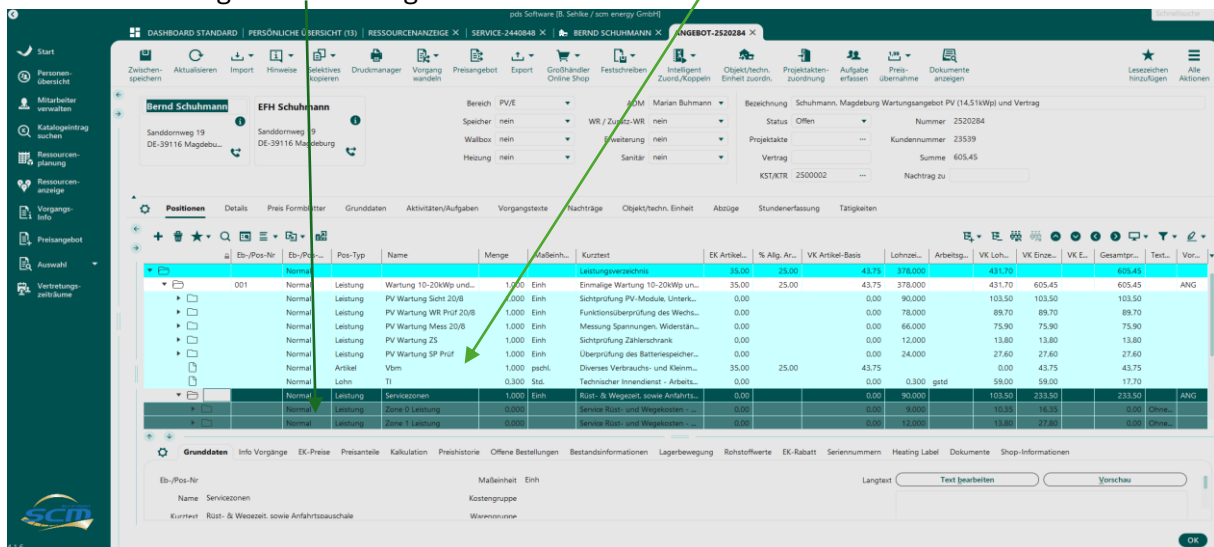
pds Software [B. Sehlke / scm energy GmbH]

DASHBOARD STANDARD | PERSÖNLICHE ÜBERSICHT (13) | RESSOURCENANZEIGE × | SERVICE-2440848 × | BERND SCHUHMANN × | ANGEBOT-2520284 ×

Start
Personen-übersicht
Mitarbeiter verwalten
Katalogeintrag suchen
Ressourcen-planung
Ressourcen-anzeige
Vorgangs-Info
Preisangebot
Auswahl
Vertretungs-zeiträume

Zwischen-speichern | Aktualisieren | Import | Hinweise | Selektives Kopieren | Druckmanager | Vorgang wandeln | Preisangebot | Export | Großhändler Online Shop | Festschreiben | Intelligent Zuord./Koppeln | Objekt/techn. Einheit zuordn. | Projektakten-zuordnung | Aufgabe erfassen | Preis-übernahme | Dokumente anzeigen | Lesezeichen hinzufügen | Alle Aktionen

Bernd Schuhmann
Sanddornweg 19
DE-39116 Magdebu...

EFH Schuhmann
Sanddornweg 19
DE-39116 Magdeburg

Bereich PV/E
Speicher nein
Wallbox nein
Heizung nein
ADM Marian Buhmann
WR / Zusatz-WR nein
Erweiterung nein
Sanitär nein
Bezeichnung Schuhmann, Magdeburg Wartungsangebot PV (14,51kWp) und Vertrag
Status Offen
Nummer 2520284
Projektakte
Kundennummer 23539
Vertrag
Summe 605,45
KST/KTR 2500002
Nachtrag zu

Positionen | Details | Preis Formblätter | Grunddaten | Aktivitäten/Aufgaben | Vorgangstexte | Nachträge | Objekt/techn. Einheit | Abzüge | Stundenerfassung | Tätigkeiten

| Eb-/Pos-Nr | Eb-/Pos-... | Pos-Typ | Name | Menge | Maßeinh... | Kurztext | EK Artikel... | % Allg. Ar... | VK Artikel-Basis | Lohnzei... | Arbeitsg... | VK Loh... | VK Einze... | VK E... | Gesamtpr... | Text... | Vor... |
|---|---|---|---|---|---|---|---|---|---|---|---|---|---|---|---|---|---|
| | Normal | | | | | Leistungsverzeichnis | 35,00 | 25,00 | 43,75 | 378,000 | | 431,70 | | | 605,45 | | |
| 001 | Normal | Leistung | Wartung 10-20kWp und... | 1,000 | Einh | Einmalige Wartung 10-20kWp un... | 35,00 | 25,00 | 43,75 | 378,000 | | 431,70 | 605,45 | | 605,45 | | ANG |
| | Normal | Leistung | PV Wartung Sicht 20/8 | 1,000 | Einh | Sichtprüfung PV-Module, Unterk... | 0,00 | | 0,00 | 90,000 | | 103,50 | 103,50 | | 103,50 | | |
| | Normal | Leistung | PV Wartung WR Prüf 20/8 | 1,000 | Einh | Funktionsüberprüfung des Wechs... | 0,00 | | 0,00 | 78,000 | | 89,70 | 89,70 | | 89,70 | | |
| | Normal | Leistung | PV Wartung Mess 20/8 | 1,000 | Einh | Messung Spannungen, Widerstän... | 0,00 | | 0,00 | 66,000 | | 75,90 | 75,90 | | 75,90 | | |
| | Normal | Leistung | PV Wartung ZS | 1,000 | Einh | Sichtprüfung Zählerschrank | 0,00 | | 0,00 | 12,000 | | 13,80 | 13,80 | | 13,80 | | |
| | Normal | Leistung | PV Wartung SP Prüf | 1,000 | Einh | Überprüfung des Batteriespeicher... | 0,00 | | 0,00 | 24,000 | | 27,60 | 27,60 | | 27,60 | | |
| | Normal | Artikel | Vbm | 1,000 | pschl. | Diverses Verbrauchs- und Kleinm... | 35,00 | 25,00 | 43,75 | | | 0,00 | 43,75 | | 43,75 | | |
| | Normal | Lohn | TI | 0,300 | Std. | Technischer Innendienst - Arbeits... | 0,00 | | 0,00 | 0,300 | gstd | 59,00 | 59,00 | | 17,70 | | |
| | Normal | Leistung | Servicezonen | 1,000 | Einh | Rüst- & Wegezeit, sowie Anfahrts... | 0,00 | | 0,00 | 90,000 | | 103,50 | 233,50 | | 233,50 | | ANG |
| | Normal | Leistung | Zone 0 Leistung | 0,000 | | Service Rüst- und Wegekosten - ... | 0,00 | | 0,00 | 9,000 | | 10,35 | 16,35 | | 0,00 | Ohne... | |
| | Normal | Leistung | Zone 1 Leistung | 0,000 | | Service Rüst- und Wegekosten - ... | 0,00 | | 0,00 | 12,000 | | 13,80 | 27,60 | | 0,00 | Ohne... | |

Grunddaten | Info Vorgänge | EK-Preise | Preisanteile | Kalkulation | Preishistorie | Offene Bestellungen | Bestandsinformationen | Lagerbewegung | Rohstoffwerte | EK-Rabatt | Seriennummern | Heating Label | Dokumente | Shop-Informationen

Eb-/Pos-Nr
Name Servicezonen
Kurztext Rüst- & Wegezeit, sowie Anfahrtspauschale
Maßeinheit Einh
Kostengruppe
Warengruppe
Langtext
Text bearbeiten
Vorschau

scm

OK